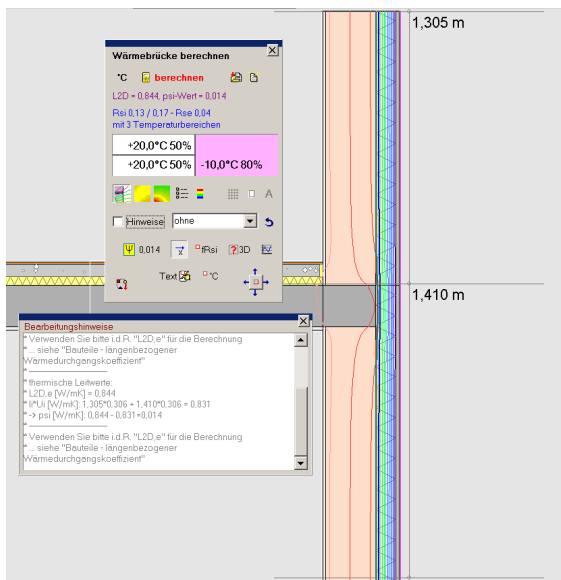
1,305 m

1,410 m

Wärmebrücke berechnen

°C berechnen

L2D = 0,844; psi-Wert = 0,014

Rsi 0,13 / 0,17 - Rse 0,04
mit 3 Temperaturbereichen

| +20,0°C 50% | |
|---|---|
| +20,0°C 50% | -10,0°C 80% |

A

Hinweise ohne

0,014 fRsi 3D

Text °C

Bearbeitungshinweise

* Verwenden Sie bitte i.d.R. "L2D,e" für die Berechnung
* ... siehe "Bauteile - längenbezogener Wärmedurchgangskoeffizient"
* ————————
* thermische Leitwerte:
* L2D,e [W/mK] = 0,844
* li*Ui [W/mK]: 1,305*0,306 + 1,410*0,306 = 0,831
* -> psi [W/mK]: 0,844 - 0,831=0,014
* ————————
* Verwenden Sie bitte i.d.R. "L2D,e" für die Berechnung
* ... siehe "Bauteile - längenbezogener Wärmedurchgangskoeffizient"